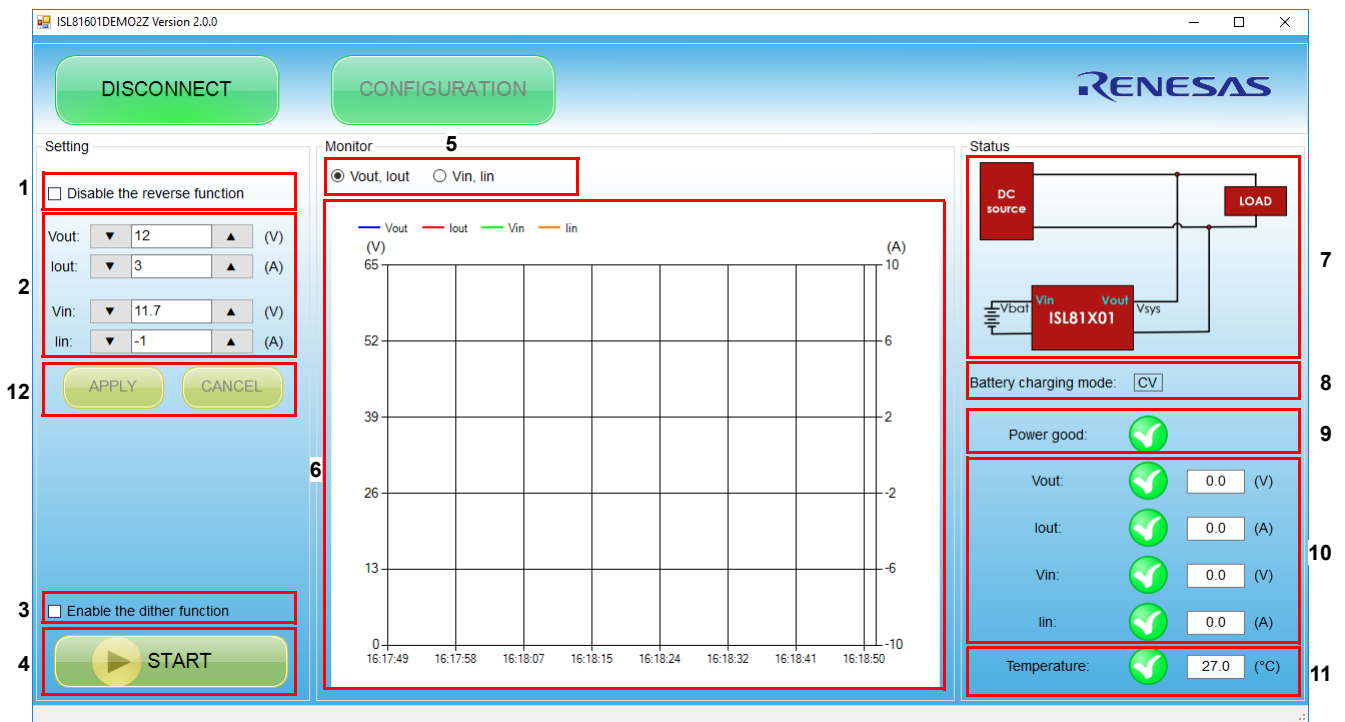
ISL81601DEMO2Z Version 2.0.0

DISCONNECT

CONFIGURATION

RENESAS

Setting

1

Disable the reverse function

2

Vout: ▼ 12 ▲ (V)

Iout: ▼ 3 ▲ (A)

Vin: ▼ 11.7 ▲ (V)

Iin: ▼ -1 ▲ (A)

12

APPLY

CANCEL

3

Enable the dither function

4

START

Monitor

5

Vout, Iout

Vin, Iin

6

Vout Iout Vin Iin

(V)

(A)

65

52

39

26

13

0

10

6

2

-2

-6

-10

16:17:49 16:17:58 16:18:07 16:18:15 16:18:24 16:18:32 16:18:41 16:18:50

Status

DC source

LOAD

Vbat

Vin

Vout

Vsys

ISL81X01

7

Battery charging mode: CV

8

Power good:

9

Vout: 0.0 (V)

Iout: 0.0 (A)

Vin: 0.0 (V)

Iin: 0.0 (A)

10

Temperature: 27.0 (°C)

11